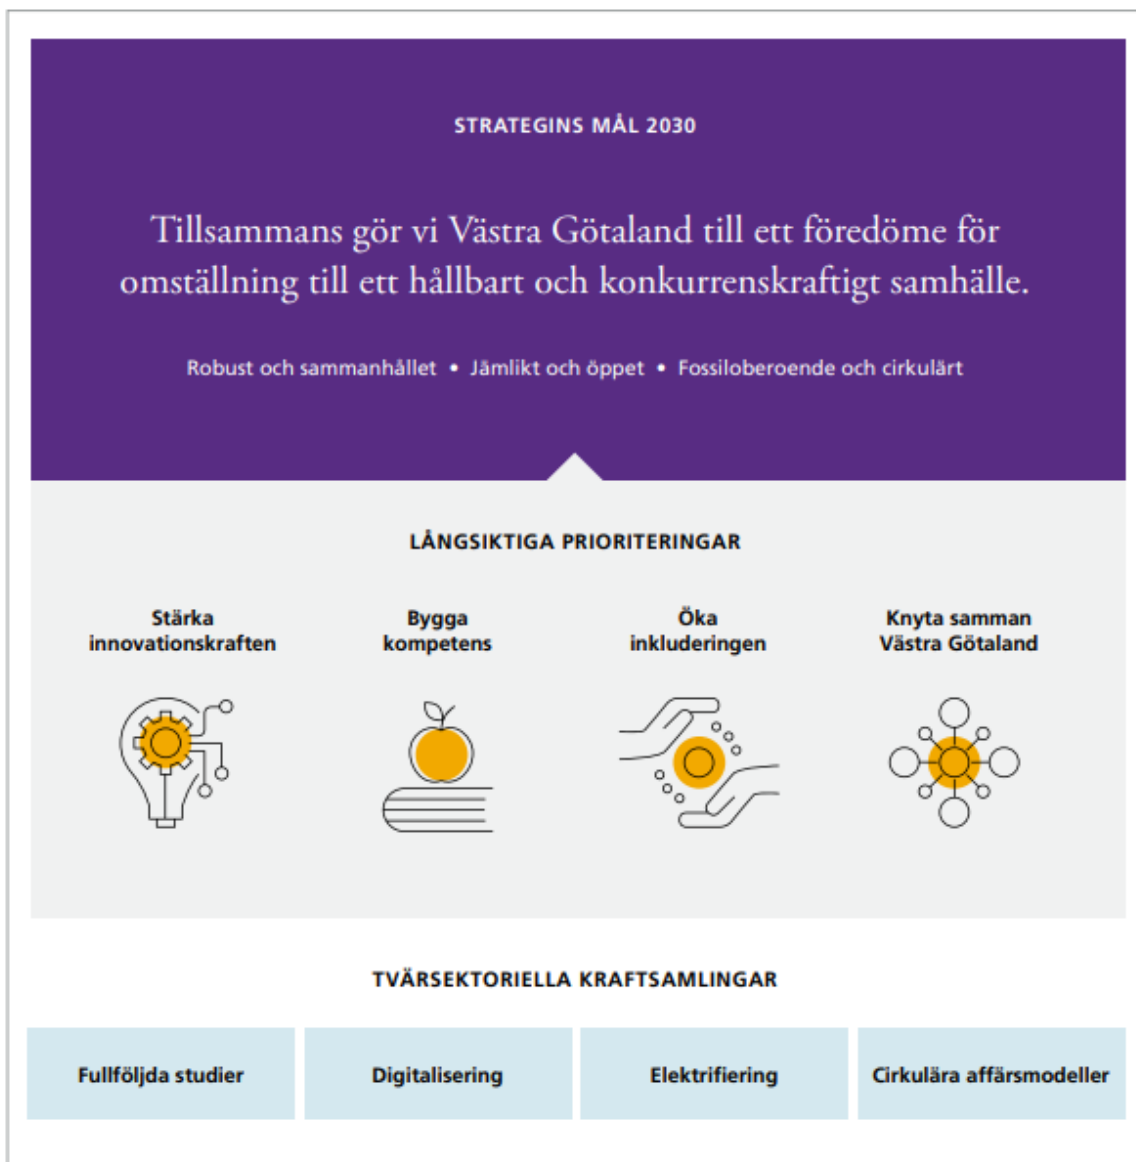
STRATEGINS MÅL 2030

Tillsammans gör vi Västra Götaland till ett föredöme för omställning till ett hållbart och konkurrenskraftigt samhälle.

Robust och sammanhållet • Jämlikt och öppet • Fossiloberoende och cirkulärt

LÅNGSIKTIGA PRIORITERINGAR

Stärka innovationskraften

Bygga kompetens

Öka inkluderingen

Knyta samman Västra Götaland

TVÄRSEKTORIELLA KRAFTSAMLINGAR

Fullföljda studier

Digitalisering

Elektrifiering

Cirkulära affärsmodeller